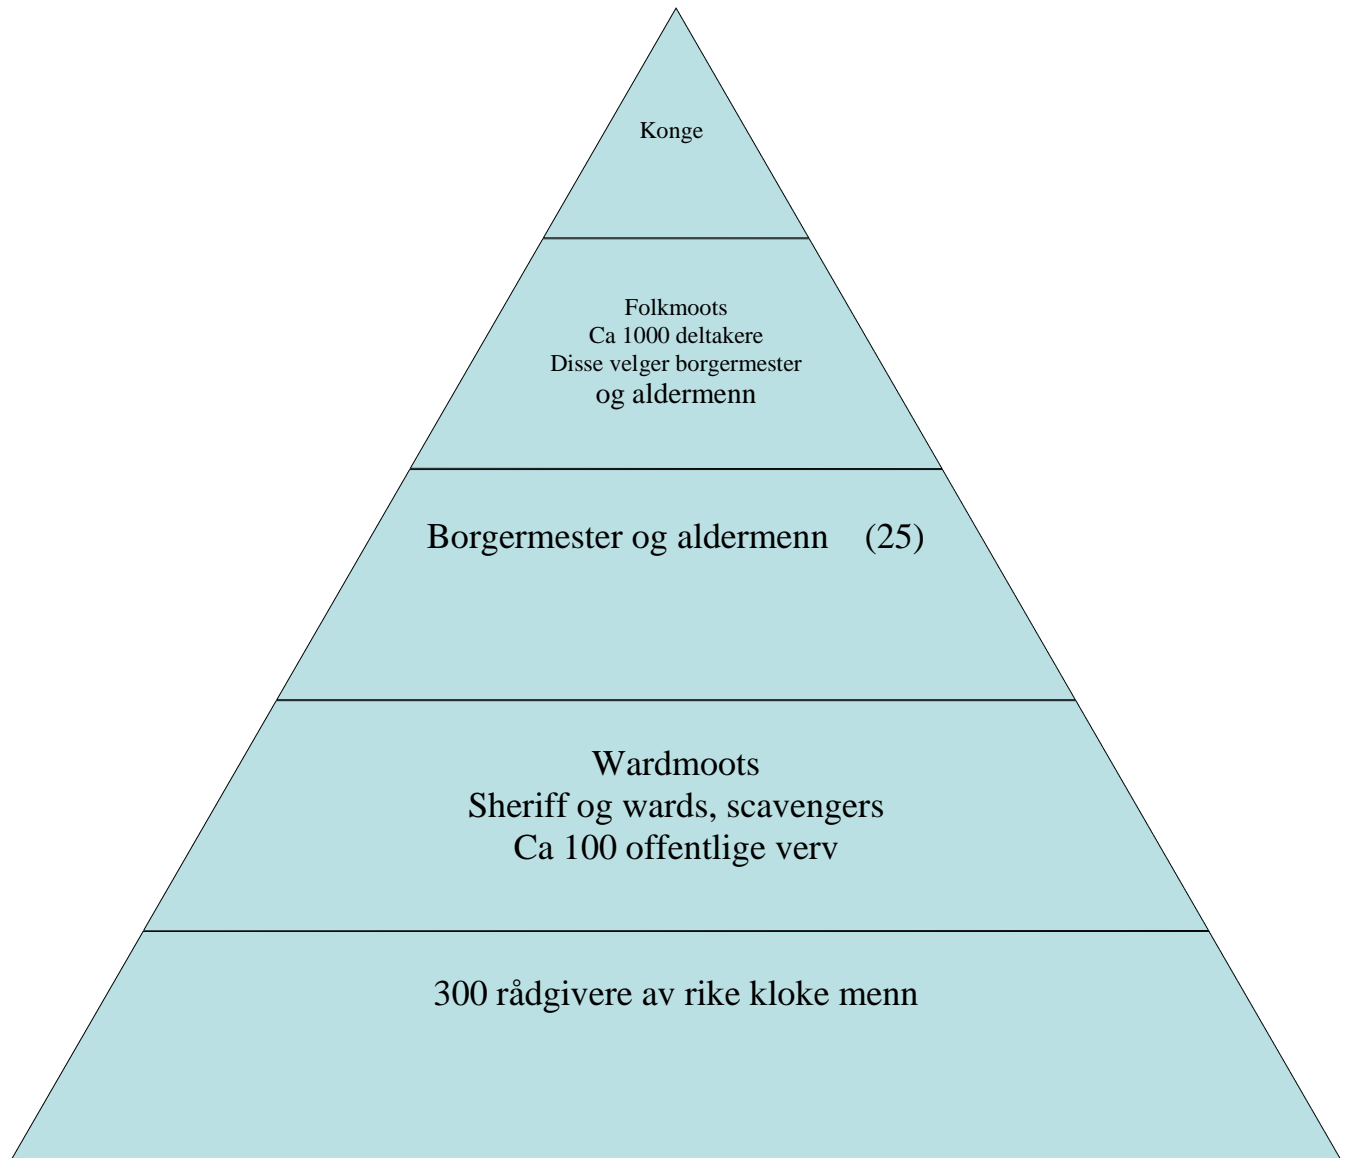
Konge

Folkmoots
Ca 1000 deltakere
Disse velger borgermester
og aldermenn

Borgermester og aldermenn (25)

Wardmoots
Sheriff og wards, scavengers
Ca 100 offentlige verv

300 rådgivere av rike kloke menn